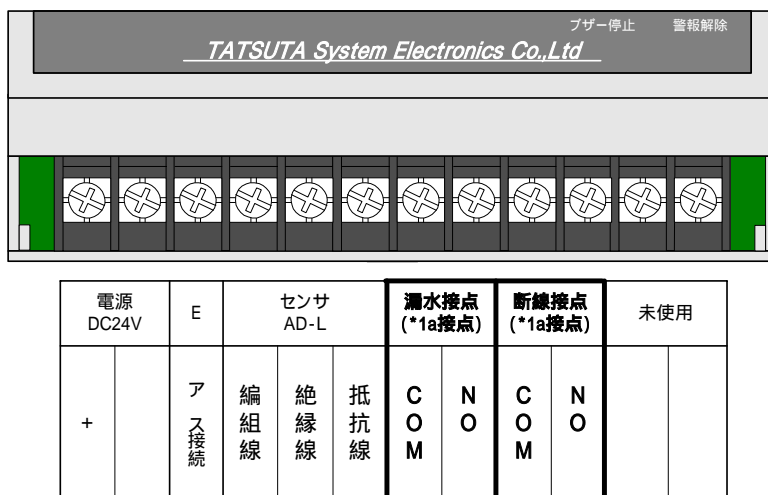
ブザー停止　警報解除

TATSUTA System Electronics Co.,Ltd

| 電源 DC24V | | E | センサ AD-L | | | 漏水接点 (*1a接点) | | 断線接点 (*1a接点) | | 未使用 | |
|---|---|---|---|---|---|---|---|---|---|---|---|
| + | | アース接続 | 編組線 | 絶縁線 | 抵抗線 | COM | NO | COM | NO | | |